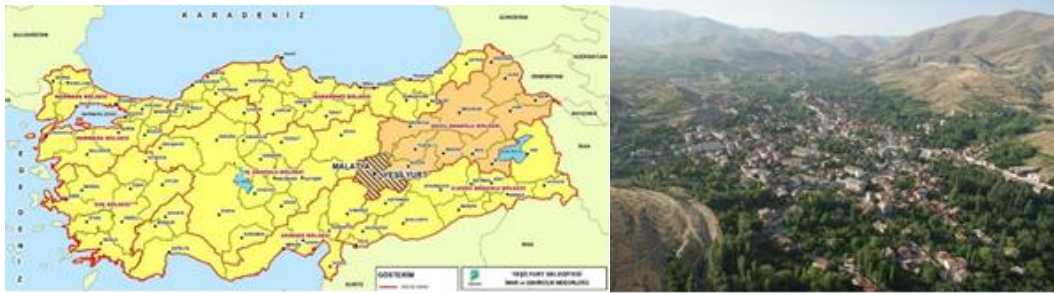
KARADENİZ

BULGARİSTAN

GÜRCİSTAN

MARMARA BÖLGESİ

KARADENİZ BÖLGESİ

EGE BÖLGESİ

İÇ ANADOLU BÖLGESİ

DOĞU ANADOLU BÖLGESİ

GÜNEYDOĞU ANADOLU BÖLGESİ

AKDENİZ BÖLGESİ

MALATYA

YEŞİLYURT

EGE DENİZİ

GÖSTERİM

YEŞİLYURT BELEDİYESİ
İMAR ve ŞEHİRCİLİK MÜDÜRLÜĞÜ